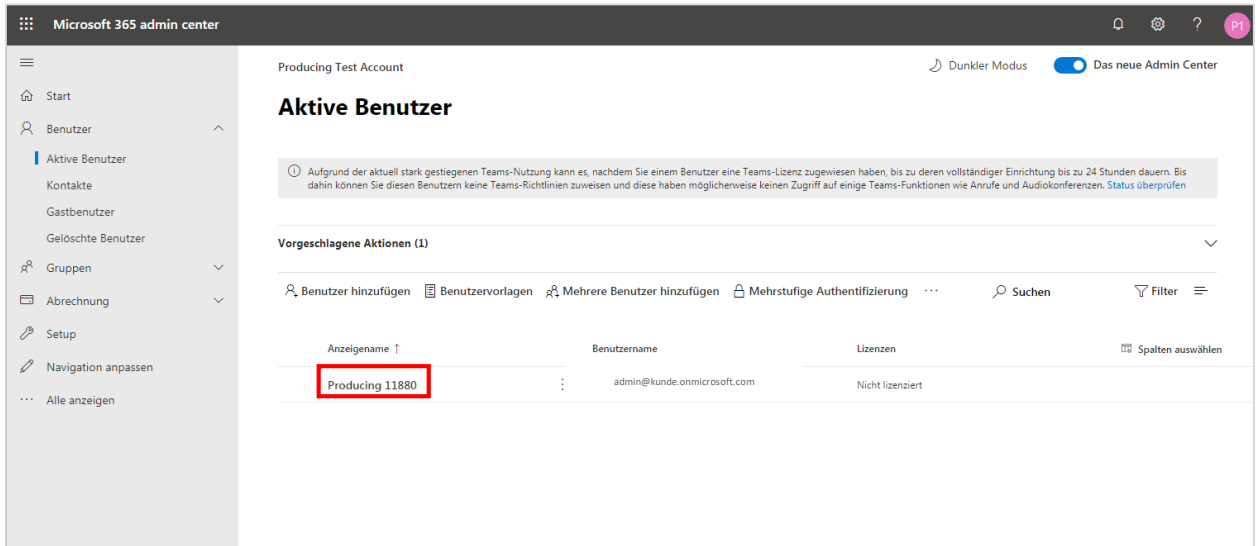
Microsoft 365 admin center

P1

Start
Benutzer
Aktive Benutzer
Kontakte
Gastbenutzer
Gelöschte Benutzer
Gruppen
Abrechnung
Setup
Navigation anpassen
Alle anzeigen

Producing Test Account

Dunkler Modus

Das neue Admin Center

Aktive Benutzer

Aufgrund der aktuell stark gestiegenen Teams-Nutzung kann es, nachdem Sie einem Benutzer eine Teams-Lizenz zugewiesen haben, bis zu deren vollständiger Einrichtung bis zu 24 Stunden dauern. Bis dahin können Sie diesen Benutzern keine Teams-Richtlinien zuweisen und diese haben möglicherweise keinen Zugriff auf einige Teams-Funktionen wie Anrufe und Audiokonferenzen. Status überprüfen

Vorgeschlagene Aktionen (1)

Benutzer hinzufügen
Benutzervorlagen
Mehrere Benutzer hinzufügen
Mehrstufige Authentifizierung
···
Suchen
Filter

| Anzeigename ↑ | Benutzername | Lizenzen | Spalten auswählen |
|---|---|---|---|
| Producing 11880 | admin@kunde.onmicrosoft.com | Nicht lizenziert | |